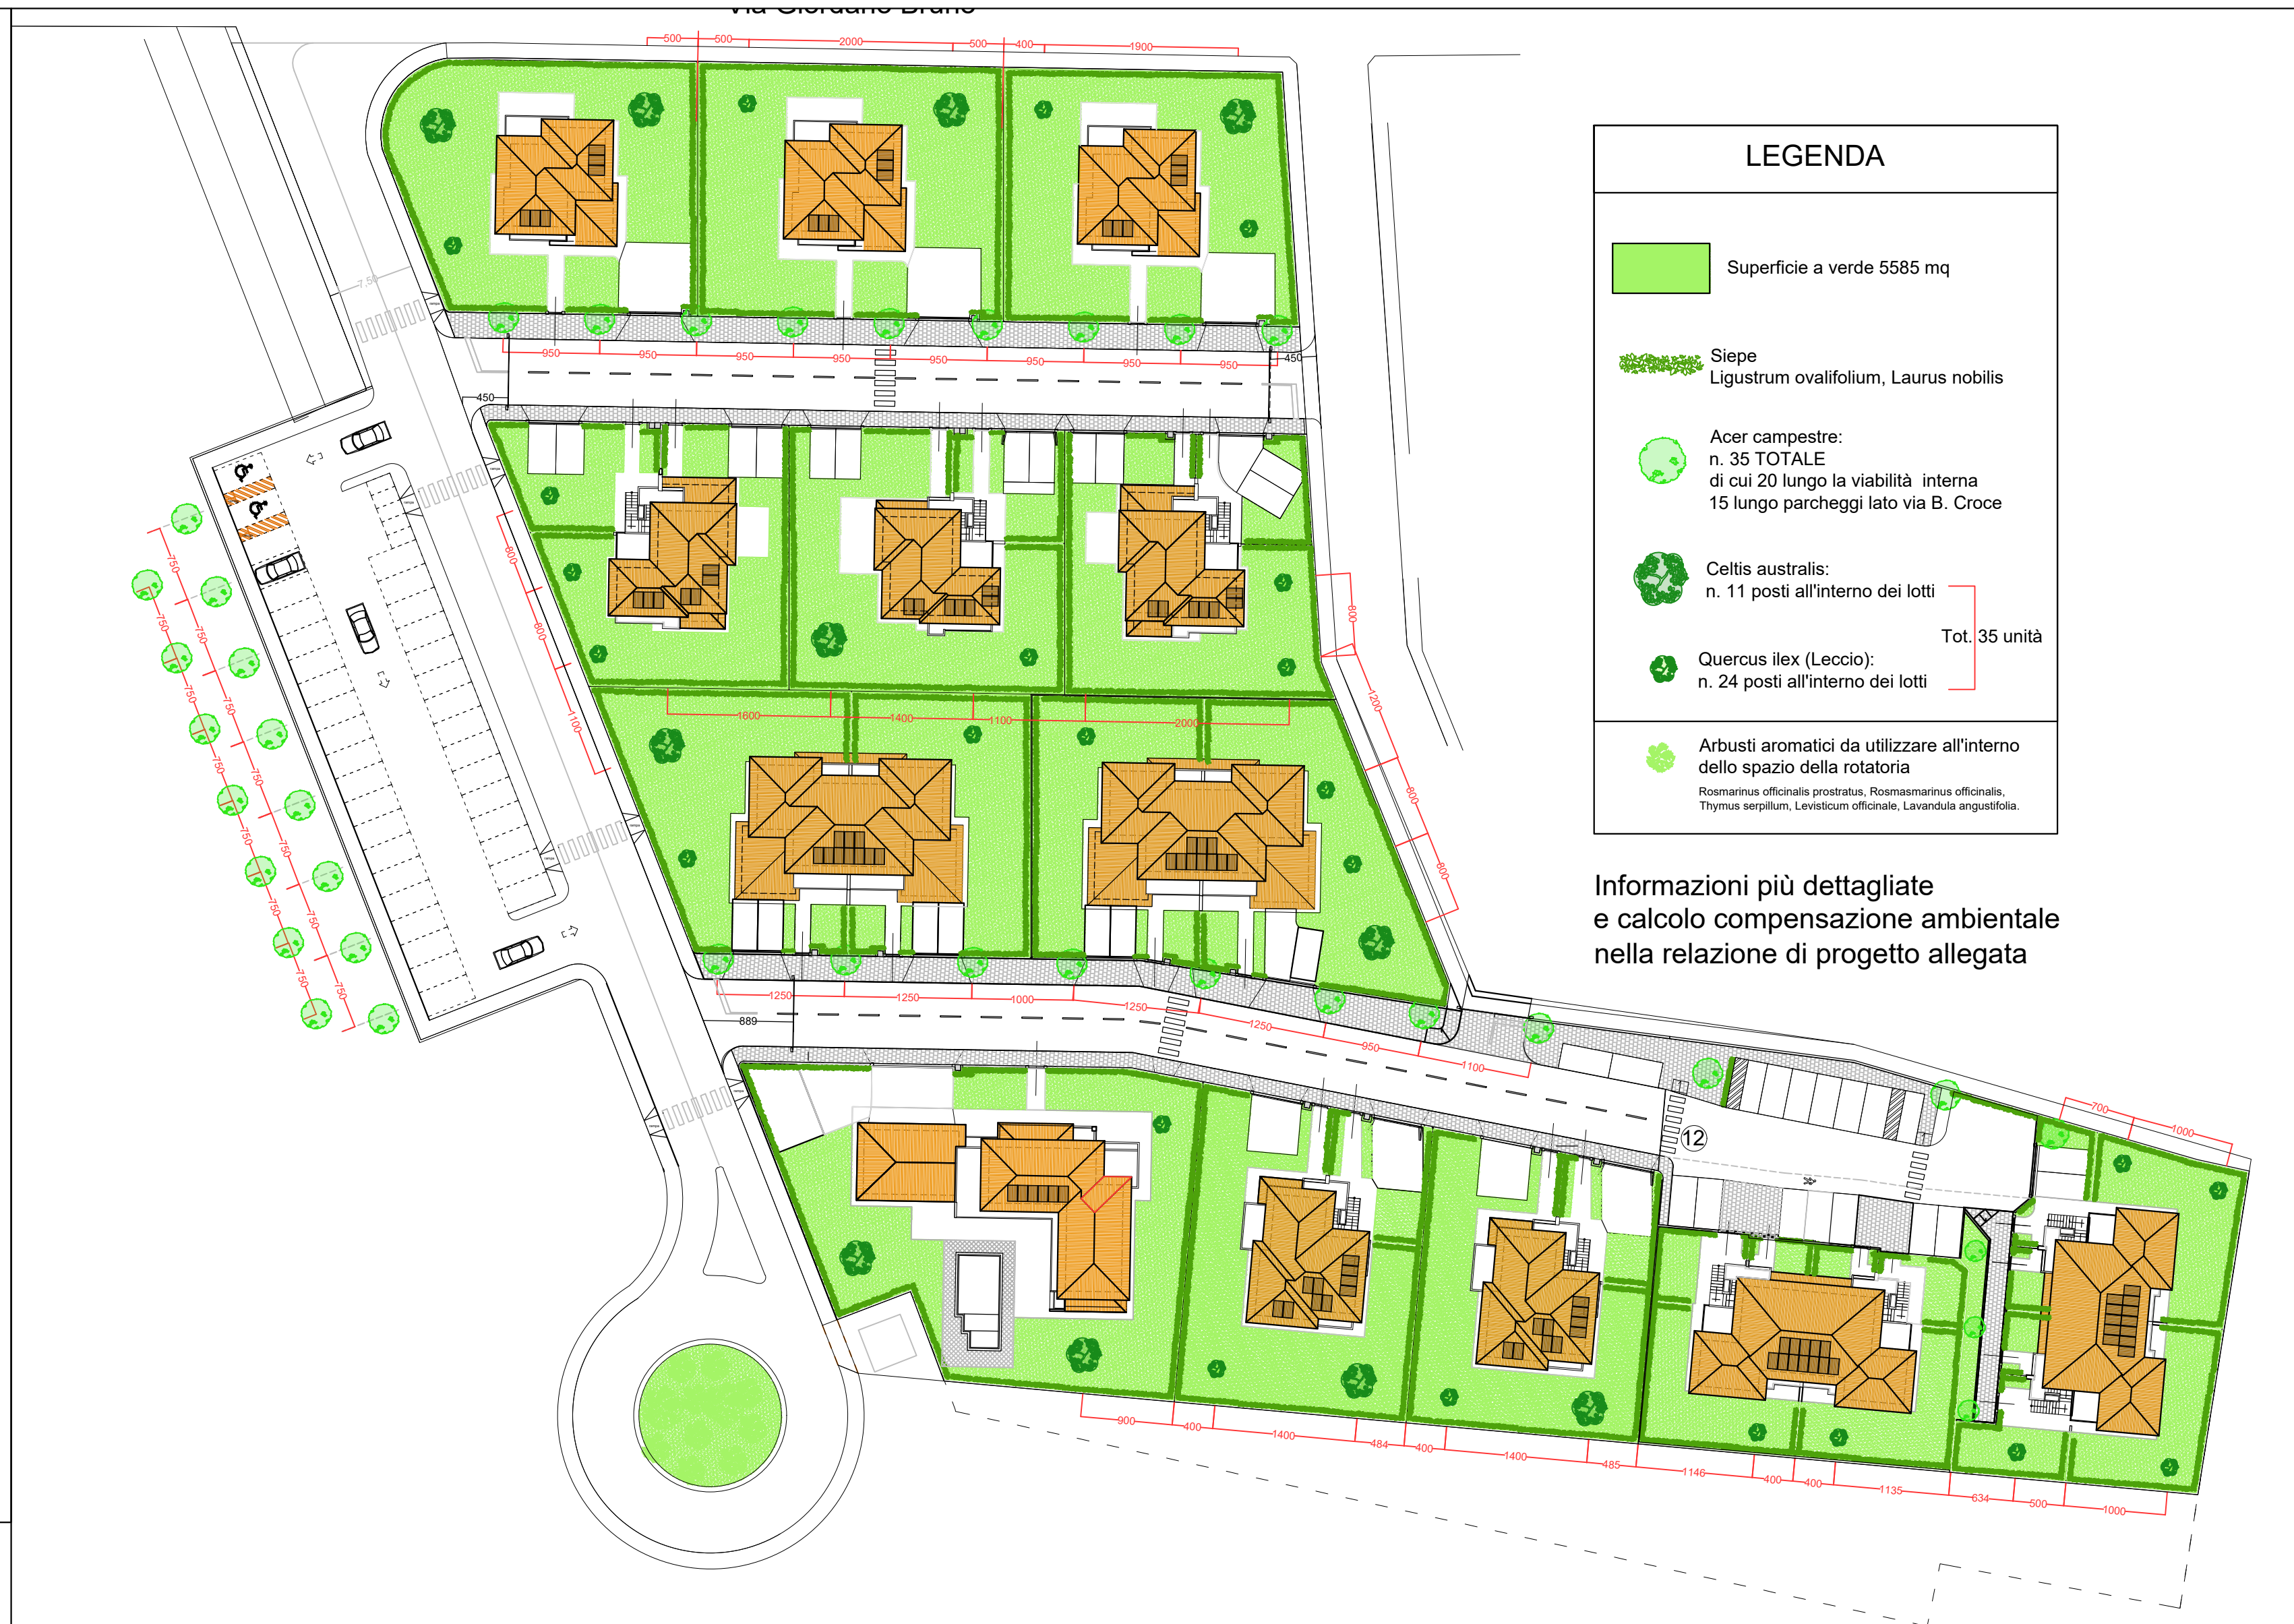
via Giordano Bruno

500 500 2000 500 400 1900

950 950 950 950 950 950 950 950 450

450

800 800 1100

1600 1400 1100 2000

800 1200 800 800

750 750 750 750 750 750 750 750 750 750 750 750 750

1250 1250 1000 1250 1250 950 1100

889

12

700 1000

900 400 1400 484 400 1400 485 1146 400 400 1135 634 500 1000

LEGENDA

Superficie a verde 5585 mq

Siepe
Ligustrum ovalifolium, Laurus nobilis

Acer campestre:
n. 35 TOTALE
di cui 20 lungo la viabilità interna
15 lungo parcheggi lato via B. Croce

Celtis australis:
n. 11 posti all'interno dei lotti

Tot. 35 unità

Quercus ilex (Leccio):
n. 24 posti all'interno dei lotti

Arbusti aromatici da utilizzare all'interno dello spazio della rotatoria
Rosmarinus officinalis prostratus, Rosmasmarinus officinalis, Thymus serpillum, Levisticum officinale, Lavandula angustifolia.

Informazioni più dettagliate
e calcolo compensazione ambientale
nella relazione di progetto allegata